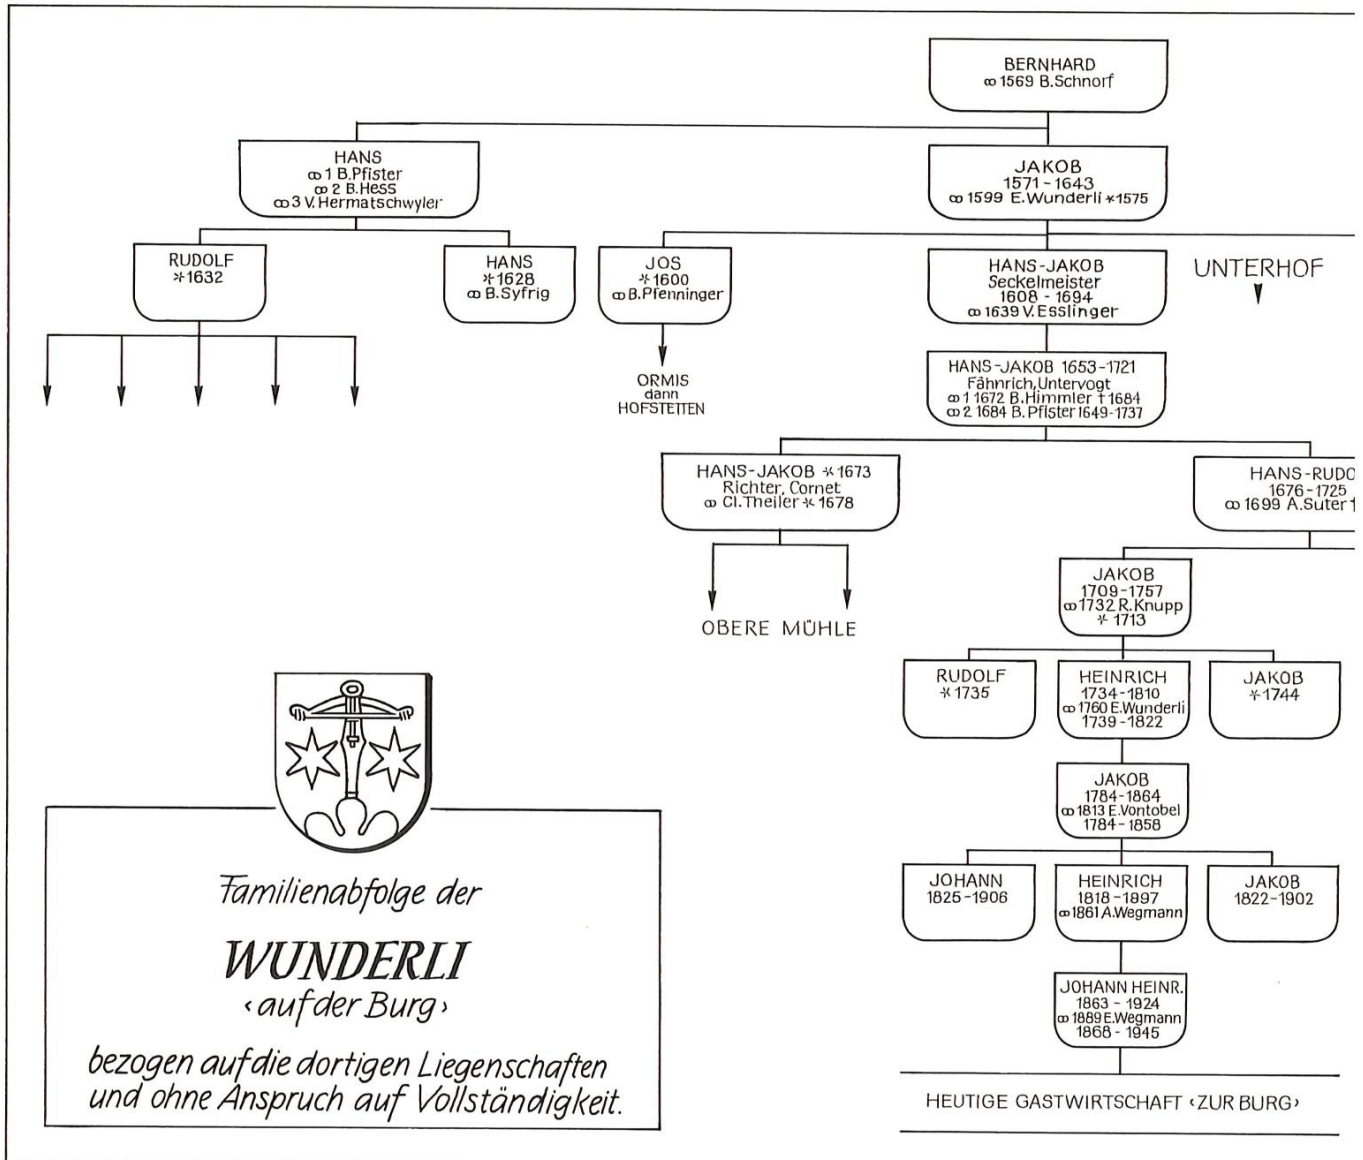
BERNHARD
∞ 1569 B.Schnorf

HANS
∞ 1 B.Pfister
∞ 2 B.Hess
∞ 3 V.Hermatschwyler

JAKOB
1571 - 1643
∞ 1599 E.Wunderli ∗1575

RUDOLF
∗1632

HANS
∗1628
∞ B.Syfrig

JOS
∗1600
∞ B.Pfenninger

ORMIS
dann
HOFSTETTEN

HANS-JAKOB
Seckelmeister
1608 - 1694
∞ 1639 V.Esslinger

UNTERHOF

HANS-JAKOB 1653-1721
Fähnrich, Untervogt
∞ 1 1672 B.Himmler † 1684
∞ 2 1684 B.Pfister 1649-1737

HANS-JAKOB ∗1673
Richter, Cornet
∞ Cl.Theiler ∗1678

OBERE MÜHLE

HANS-RUD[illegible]
1676 - 1725
∞ 1699 A.Suter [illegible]

JAKOB
1709-1757
∞ 1732 R.Knupp
∗ 1713

RUDOLF
∗1735

HEINRICH
1734-1810
∞ 1760 E.Wunderli
1739 - 1822

JAKOB
∗1744

JAKOB
1784-1864
∞ 1813 E.Vontobel
1784 - 1858

JOHANN
1825-1906

HEINRICH
1818 - 1897
∞ 1861 A.Wegmann

JAKOB
1822-1902

JOHANN HEINR.
1863 - 1924
∞ 1889 E.Wegmann
1868 - 1945

HEUTIGE GASTWIRTSCHAFT ‹ZUR BURG›

Familienabfolge der

WUNDERLI
‹auf der Burg›

bezogen auf die dortigen Liegenschaften und ohne Anspruch auf Vollständigkeit.